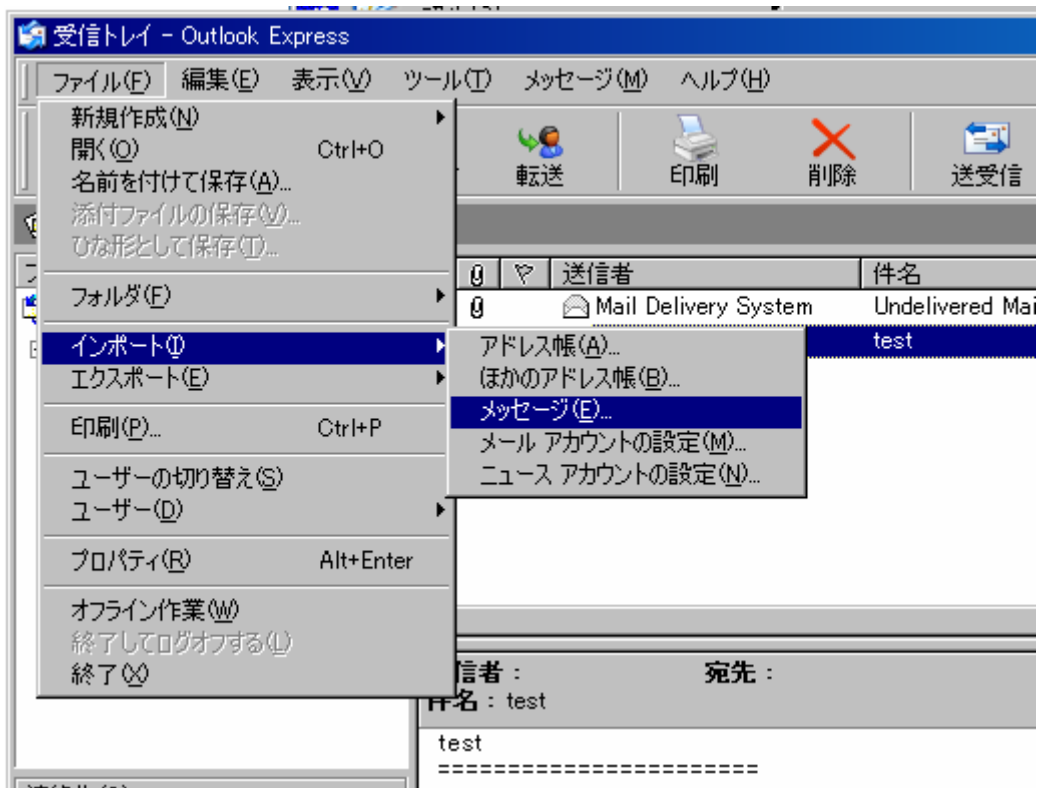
受信トレイ - Outlook Express

ファイル(F) 編集(E) 表示(V) ツール(T) メッセージ(M) ヘルプ(H)

新規作成(N)
開く(O) Ctrl+O
名前を付けて保存(A)...
添付ファイルの保存(V)...
ひな形として保存(T)...
フォルダ(F)
インポート(I)
エクスポート(E)
印刷(P)... Ctrl+P
ユーザーの切り替え(S)
ユーザー(D)
プロパティ(R) Alt+Enter
オフライン作業(W)
終了してログオフする(L)
終了(X)

アドレス帳(A)...
ほかのアドレス帳(B)...
メッセージ(E)...
メール アカウントの設定(M)...
ニュース アカウントの設定(N)...

転送 印刷 削除 送受信

送信者 件名
Mail Delivery System Undelivered Mai
test

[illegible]信者： 宛先：
件名：test

test
======================